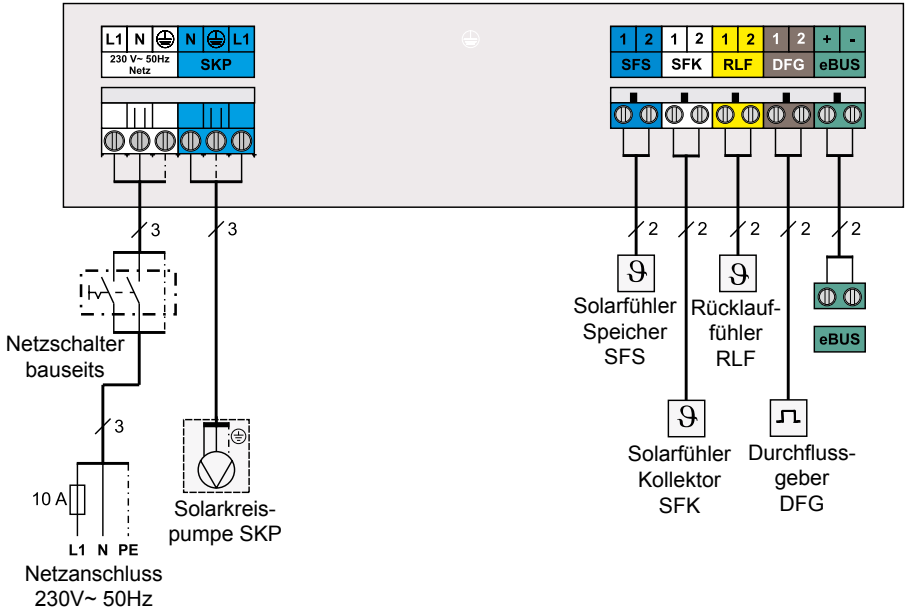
L1 N ⏚ N ⏚ L1
230 V~ 50Hz Netz
SKP

1 2 1 2 1 2 1 2 + -
SFS SFK RLF DFG eBUS

3
3
2
2
2
2
2

Netzschalter bauseits

3

10 A

L1 N PE

Netzanschluss 230V~ 50Hz

Solarkreispumpe SKP

ϑ
Solarfühler Speicher SFS

ϑ
Solarfühler Kollektor SFK

ϑ
Rücklauffühler RLF

Durchflussgeber DFG

eBUS